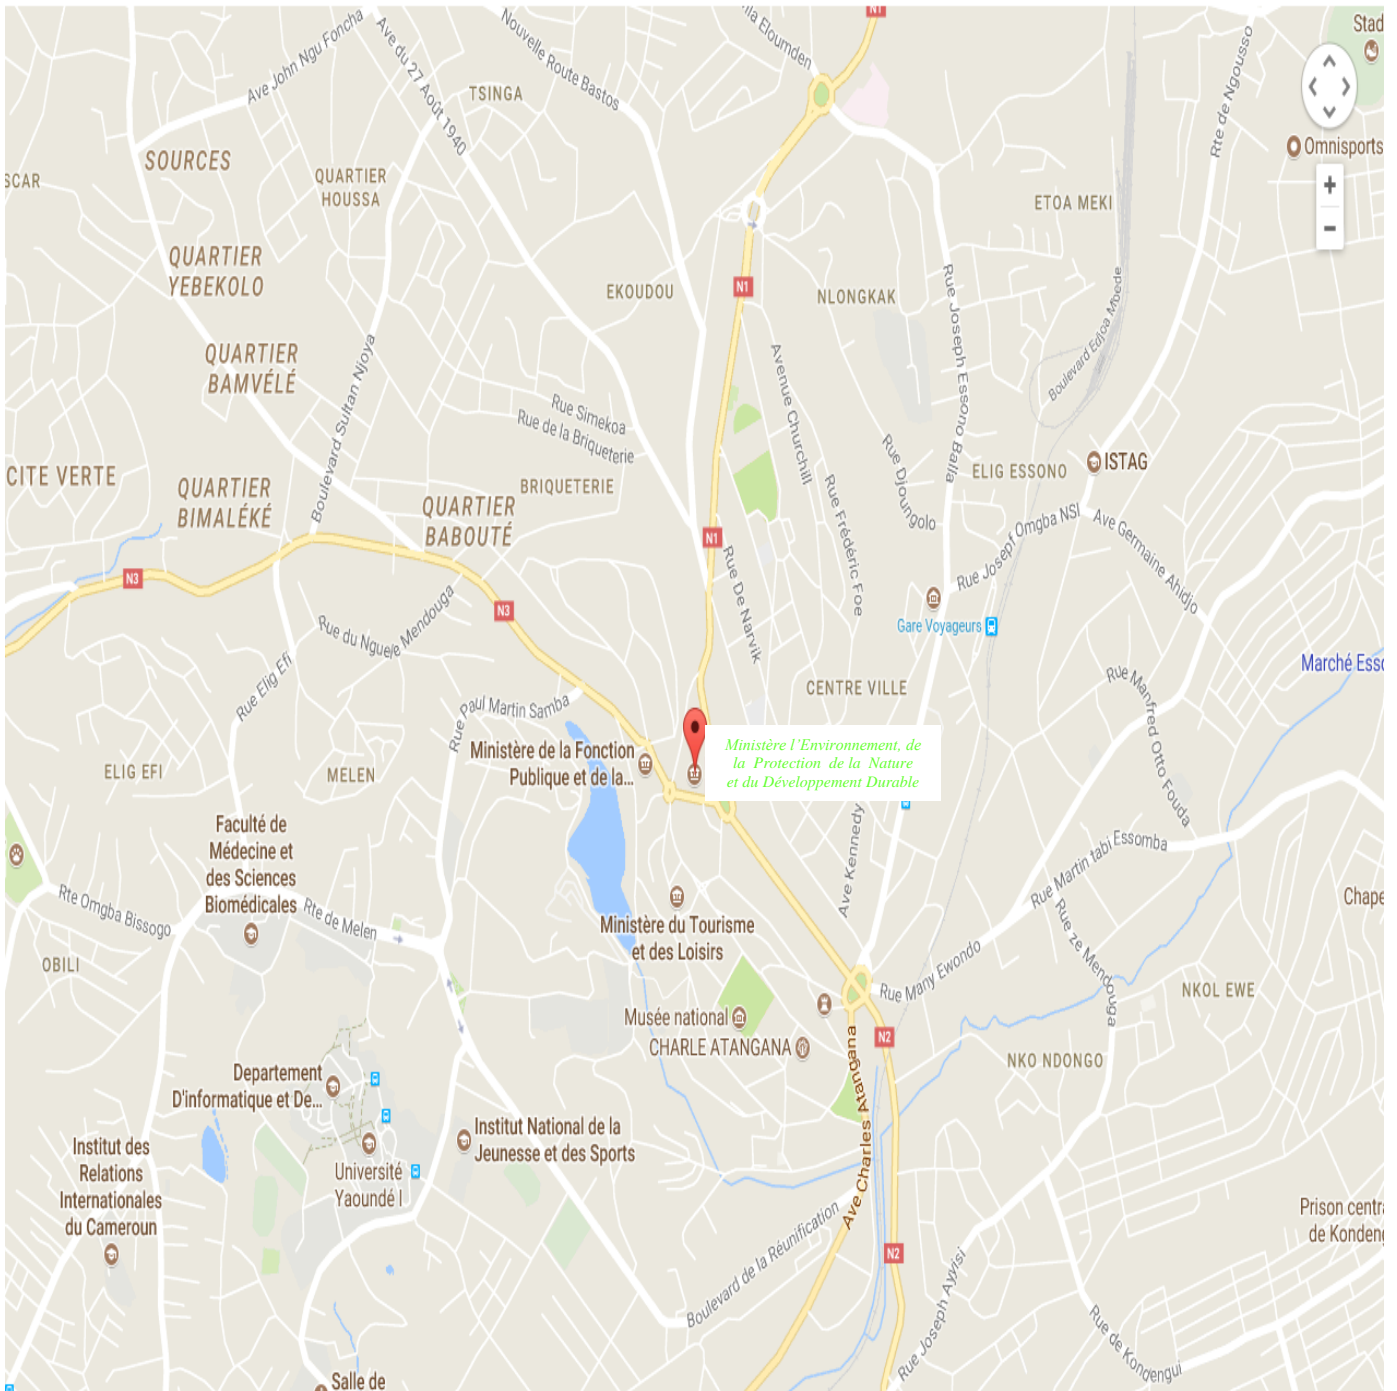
Ave John Ngu Foncha
Ave du 27 Août 1940
Nouvelle Route Bastos
TSINGA
lla Eloumden
N1
Stad
Omnisports
+
−
SCAR
SOURCES
QUARTIER HOUSSA
QUARTIER YEBEKOLO
EKOUDOU
N1
NLONGKAK
ETOA MEKI
Rte de Ngousso
QUARTIER BAMVÉLÉ
Boulevard Sultan Njoya
Rue Simekoa
Rue de la Briqueterie
Avenue Churchill
Rue Joseph Essono Balla
Boulevard Edjoa Mvede
Rue Djoungolo
ISTAG
ELIG ESSONO
CITE VERTE
QUARTIER BIMALÉKÉ
QUARTIER BABOUTÉ
BRIQUETERIE
N1
Rue Frédéric Foe
Rue Joseph Omgba NSI
Ave Germaine Ahidjo
N3
N3
Rue du Nguele Mendouga
Rue De Narvik
Gare Voyageurs
Marché Esso
Rue Elig Effa
Rue Paul Martin Samba
CENTRE VILLE
Rue Manfred Otto Fouda
Ministère de la Fonction Publique et de la...
Ministère l'Environnement, de la Protection de la Nature et du Développement Durable
ELIG EFI
MELEN
Faculté de Médecine et des Sciences Biomédicales
Ave Kennedy
Rue Martin tabi Essomba
Rte Omgba Bissogo
Rte de Melen
Ministère du Tourisme et des Loisirs
Chape
OBILI
Rue Many Ewondo
Rue ze Mendouga
NKOL EWE
Musée national
CHARLE ATANGANA
N2
NKO NDONGO
Departement D'informatique et De...
Ave Charles Atangana
Institut des Relations Internationales du Cameroun
Université Yaoundé I
Institut National de la Jeunesse et des Sports
Boulevard de la Réunification
Prison centra de Konden
N2
Rue Joseph Ayissi
Rue de Kongengui
Salle de